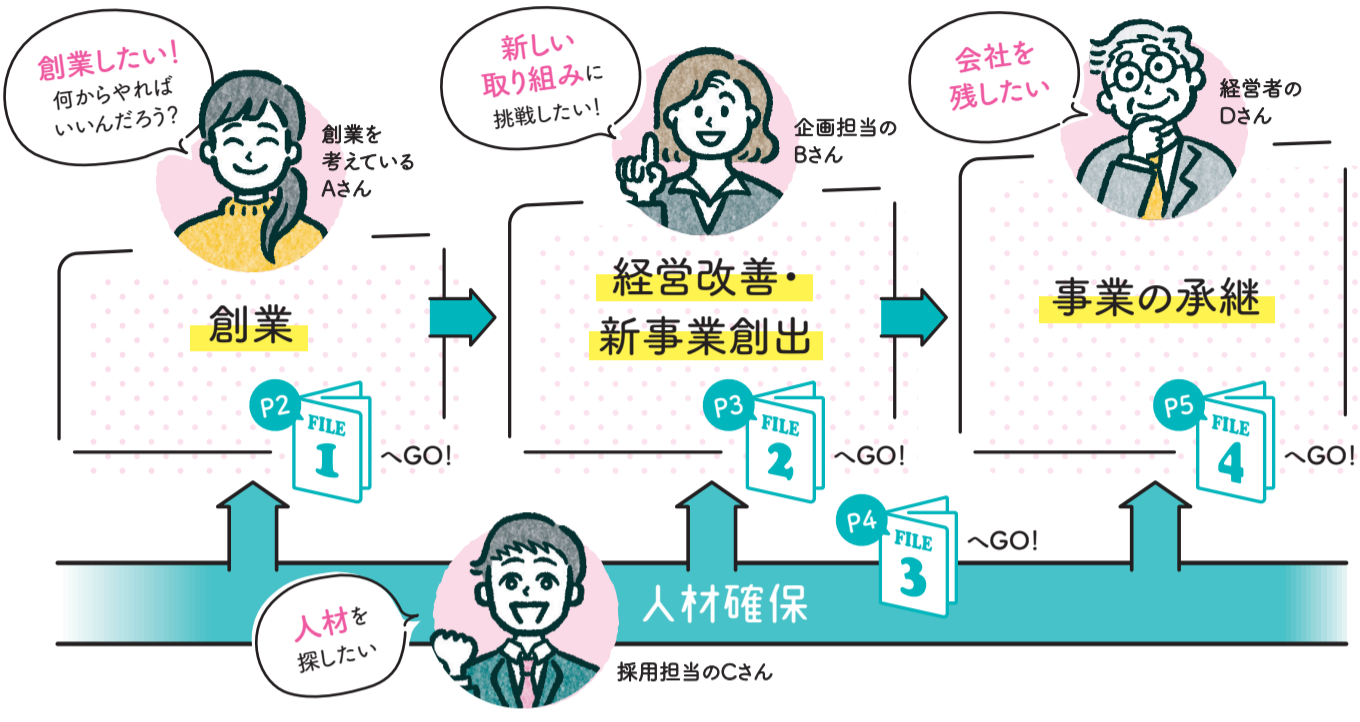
創業したい!
何からやれば
いいんだろう?

創業を
考えている
Aさん

創業

P2
FILE
1
へGO!

新しい
取り組みに
挑戦したい!

企画担当の
Bさん

経営改善・
新事業創出

P3
FILE
2
へGO!

会社を
残したい

経営者の
Dさん

事業の承継

P5
FILE
4
へGO!

P4
FILE
3
へGO!

人材確保

人材を
探したい

採用担当のCさん